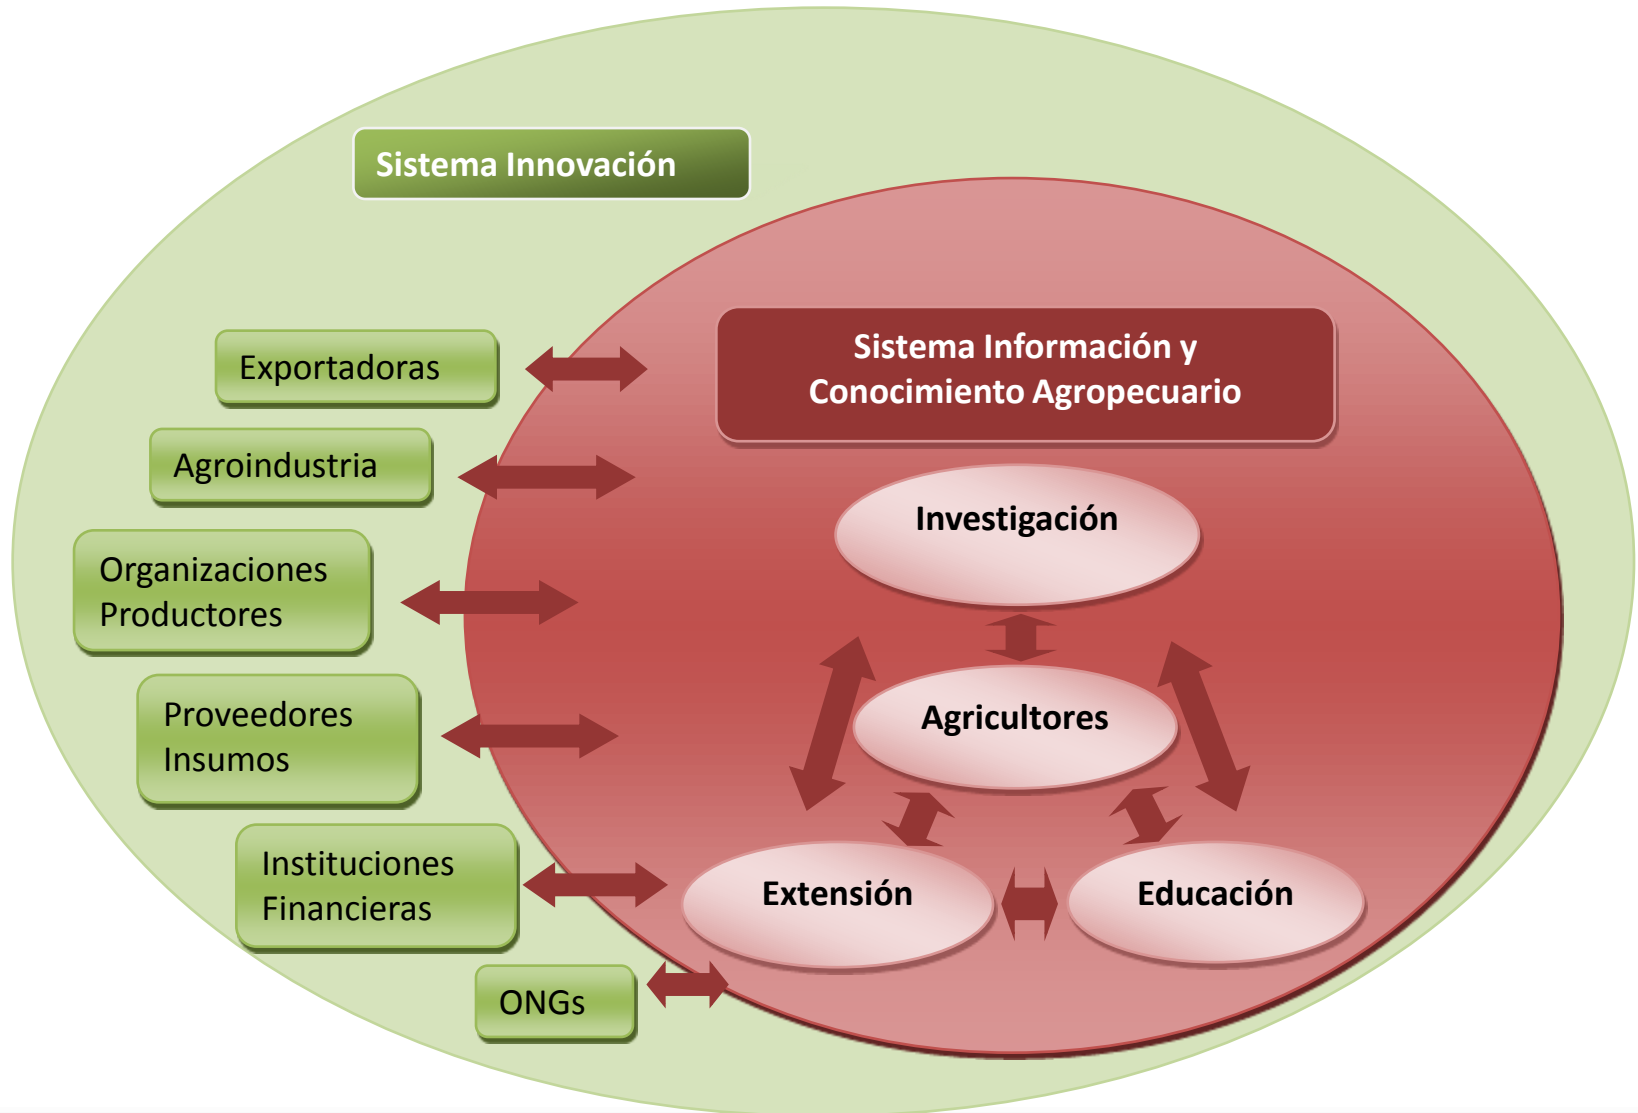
Sistema Innovación

Sistema Información y Conocimiento Agropecuario

Exportadoras

Agroindustria

Organizaciones Productores

Proveedores Insumos

Instituciones Financieras

ONGs

Investigación

Agricultores

Extensión

Educación